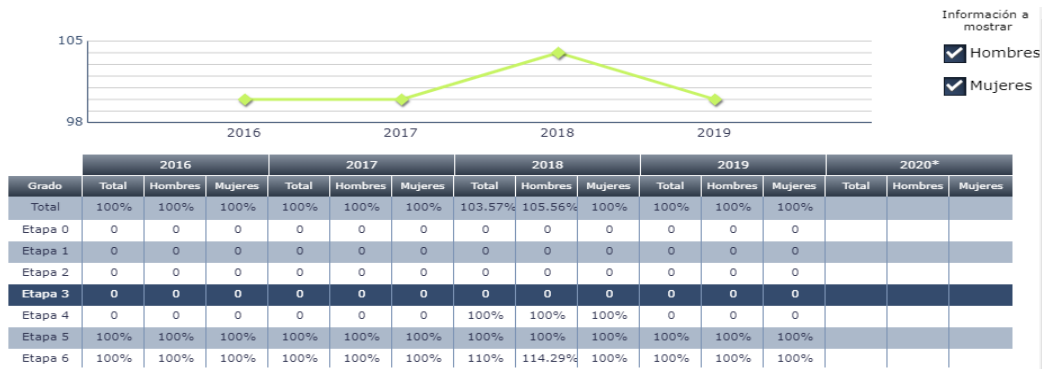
Información a mostrar

Hombres

Mujeres

105

98

2016 2017 2018 2019

| | 2016 | | | 2017 | | | 2018 | | | 2019 | | | 2020* | | |
|---|---|---|---|---|---|---|---|---|---|---|---|---|---|---|---|
| Grado | Total | Hombres | Mujeres | Total | Hombres | Mujeres | Total | Hombres | Mujeres | Total | Hombres | Mujeres | Total | Hombres | Mujeres |
| Total | 100% | 100% | 100% | 100% | 100% | 100% | 103.57% | 105.56% | 100% | 100% | 100% | 100% | | | |
| Etapa 0 | 0 | 0 | 0 | 0 | 0 | 0 | 0 | 0 | 0 | 0 | 0 | 0 | | | |
| Etapa 1 | 0 | 0 | 0 | 0 | 0 | 0 | 0 | 0 | 0 | 0 | 0 | 0 | | | |
| Etapa 2 | 0 | 0 | 0 | 0 | 0 | 0 | 0 | 0 | 0 | 0 | 0 | 0 | | | |
| Etapa 3 | 0 | 0 | 0 | 0 | 0 | 0 | 0 | 0 | 0 | 0 | 0 | 0 | | | |
| Etapa 4 | 0 | 0 | 0 | 0 | 0 | 0 | 100% | 100% | 100% | 0 | 0 | 0 | | | |
| Etapa 5 | 100% | 100% | 100% | 100% | 100% | 100% | 100% | 100% | 100% | 100% | 100% | 100% | | | |
| Etapa 6 | 100% | 100% | 100% | 100% | 100% | 100% | 110% | 114.29% | 100% | 100% | 100% | 100% | | | |